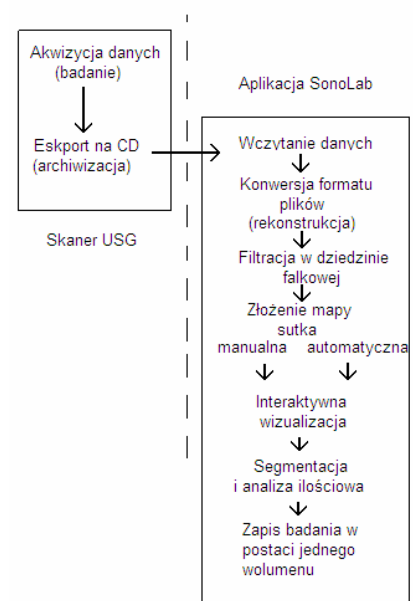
Akwizycja danych (badanie)

Eksport na CD (archiwizacja)

Skaner USG

Aplikacja SonoLab

Wczytanie danych

Konwersja formatu plików (rekonstrukcja)

Filtracja w dziedzinie falkowej

Złożenie mapy sutka

manualna automatyczna

Interaktywna wizualizacja

Segmentacja i analiza ilościowa

Zapis badania w postaci jednego wolumenu